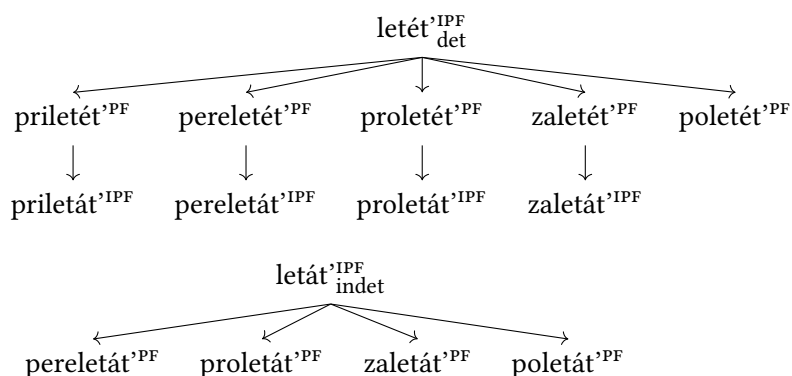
letét'$^{\text{IPF}}_{\text{det}}$

priletét'$^{\text{PF}}$ pereletét'$^{\text{PF}}$ proletét'$^{\text{PF}}$ zaletét'$^{\text{PF}}$ poletét'$^{\text{PF}}$

priletát'$^{\text{IPF}}$ pereletát'$^{\text{IPF}}$ proletát'$^{\text{IPF}}$ zaletát'$^{\text{IPF}}$

letát'$^{\text{IPF}}_{\text{indet}}$

pereletát'$^{\text{PF}}$ proletát'$^{\text{PF}}$ zaletát'$^{\text{PF}}$ poletát'$^{\text{PF}}$